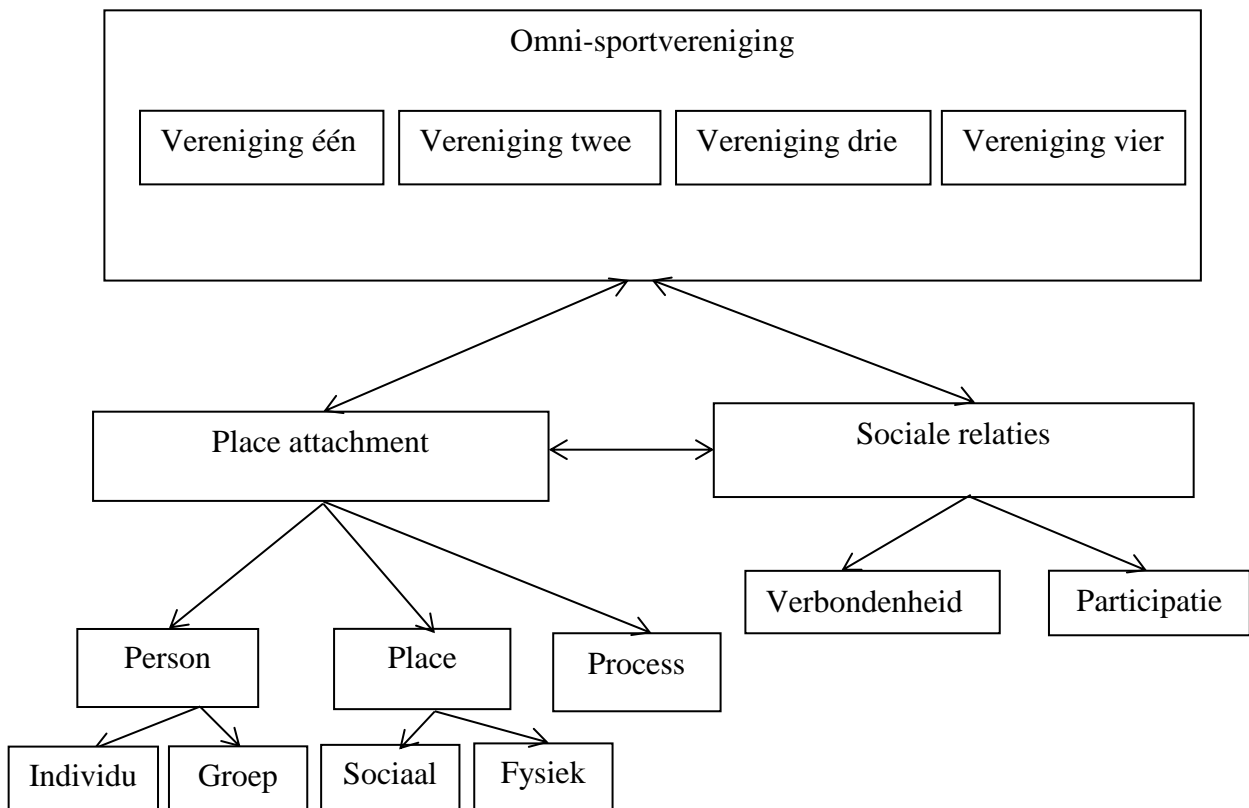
Omni-sportvereniging

Vereniging één

Vereniging twee

Vereniging drie

Vereniging vier

Place attachment

Sociale relaties

Person

Place

Process

Verbondenheid

Participatie

Individu

Groep

Sociaal

Fysiek